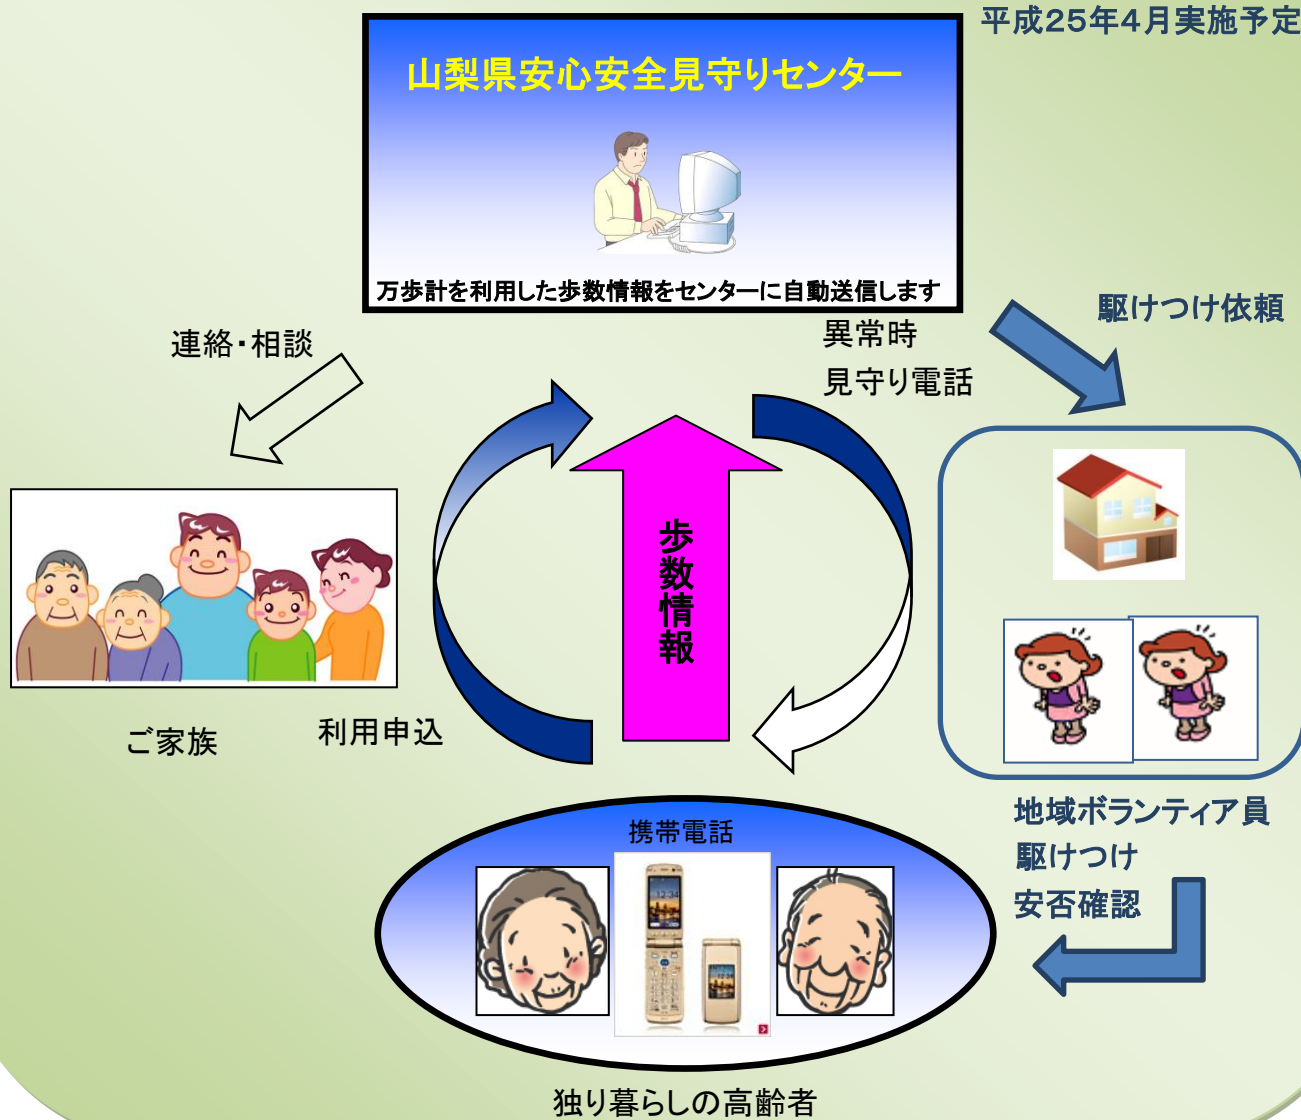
平成25年4月実施予定

山梨県安心安全見守りセンター

万歩計を利用した歩数情報をセンターに自動送信します

連絡・相談

異常時
見守り電話

駆けつけ依頼

歩数情報

ご家族

利用申込

地域ボランティア員
駆けつけ
安否確認

携帯電話

独り暮らしの高齢者